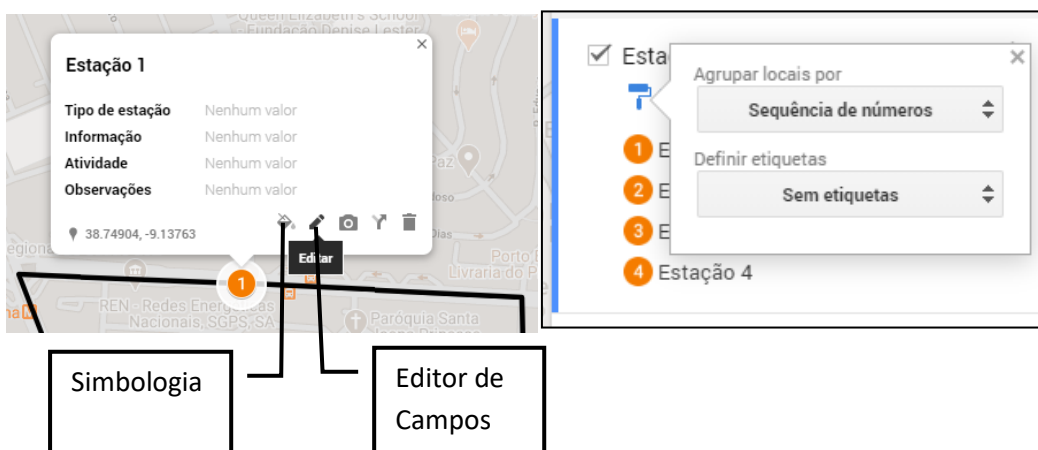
Queen Elizabeth's School
Fundação Denise Lester

Estação 1

Tipo de estação Nenhum valor
Informação Nenhum valor
Atividade Nenhum valor
Observações Nenhum valor

38.74904, -9.13763

Editar

1

REN - Redes Energéticas Nacionais, SGPS, SA

Paróquia Santa

Porto
Livraria do P

Simbologia

Editor de Campos

Esta

Agrupar locais por
Sequência de números

Definir etiquetas
Sem etiquetas

1 E
2 E
3 E
4 Estação 4